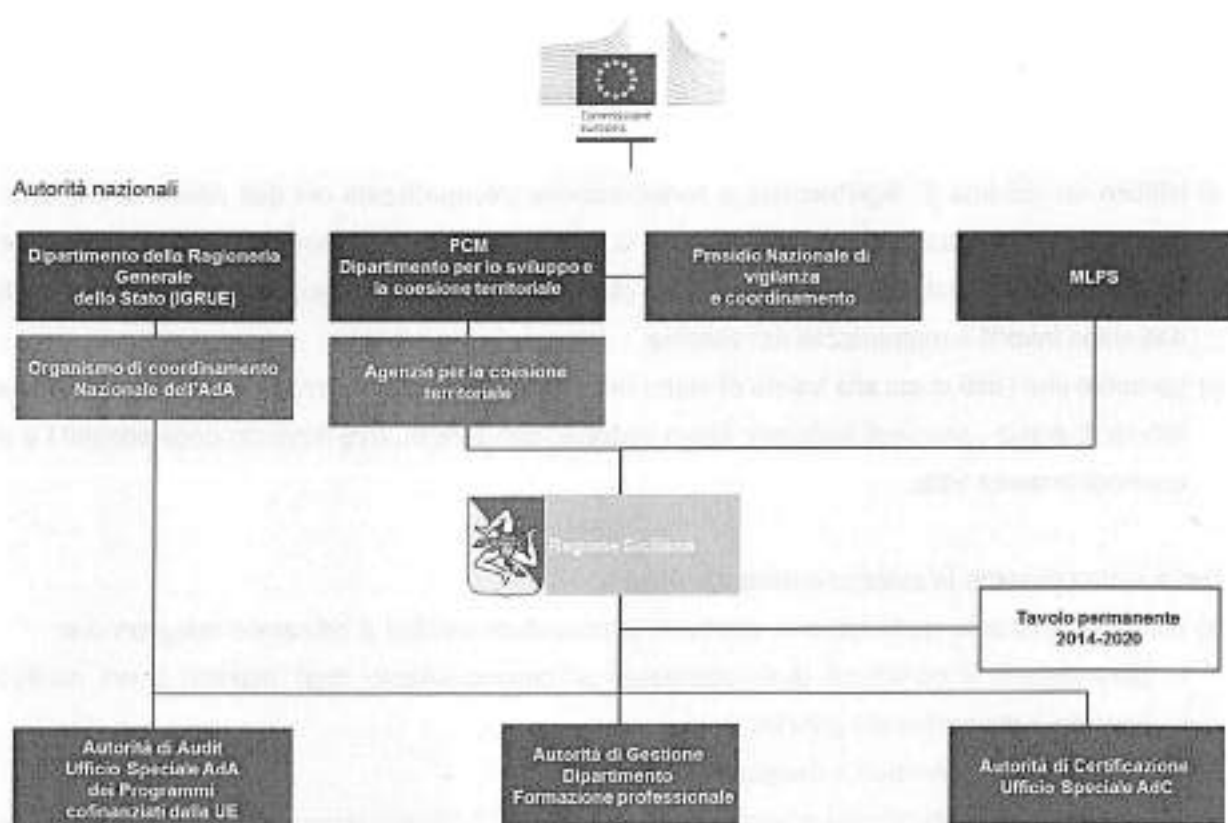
Commissione europea

Autorità nazionali

Dipartimento della Ragioneria Generale dello Stato (IGRUE)

PCM Dipartimento per lo sviluppo e la coesione territoriale

Presidio Nazionale di vigilanza e coordinamento

MLPS

Organismo di coordinamento Nazionale dell'AdA

Agenzia per la coesione territoriale

Regione Siciliana

Tavolo permanente 2014-2020

Autorità di Audit Ufficio Speciale AdA dei Programmi cofinanziati dalla UE

Autorità di Gestione Dipartimento Formazione professionale

Autorità di Certificazione Ufficio Speciale AdC